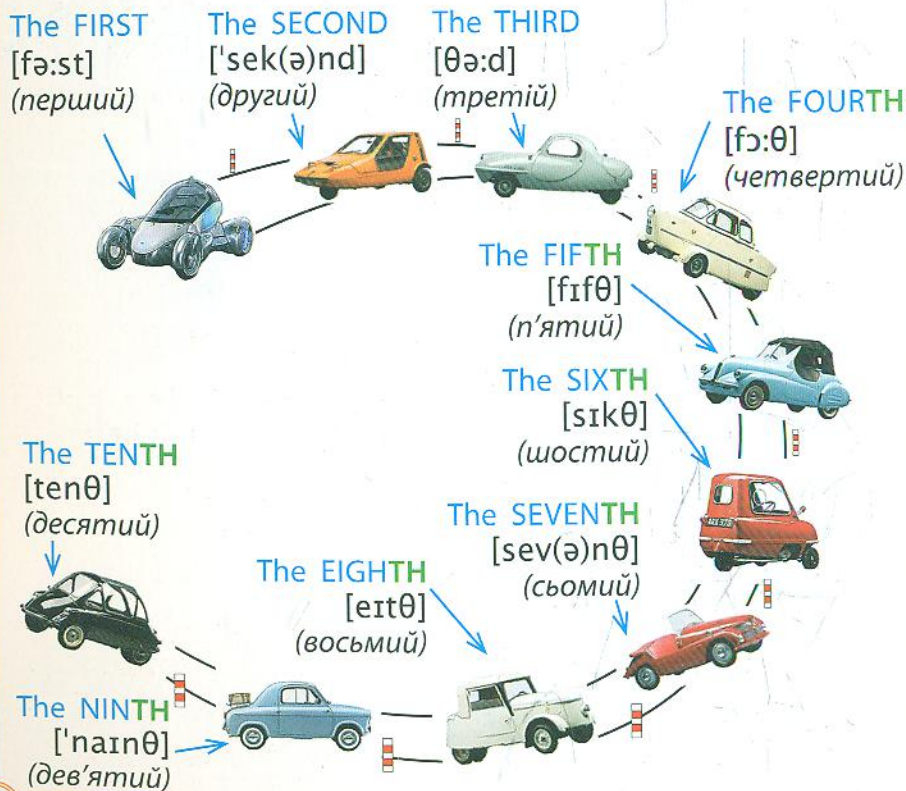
The FIRST
[fə:st]
(перший)

The SECOND
['sek(ə)nd]
(другий)

The THIRD
[θə:d]
(третій)

The FOURTH
[fɔ:θ]
(четвертий)

The FIFTH
[fɪfθ]
(п'ятий)

The SIXTH
[sɪkθ]
(шостий)

The SEVENTH
[sev(ə)nθ]
(сьомий)

The EIGHTH
[eɪtθ]
(восьмий)

The NINTH
['naɪnθ]
(дев'ятий)

The TENTH
[tenθ]
(десятий)